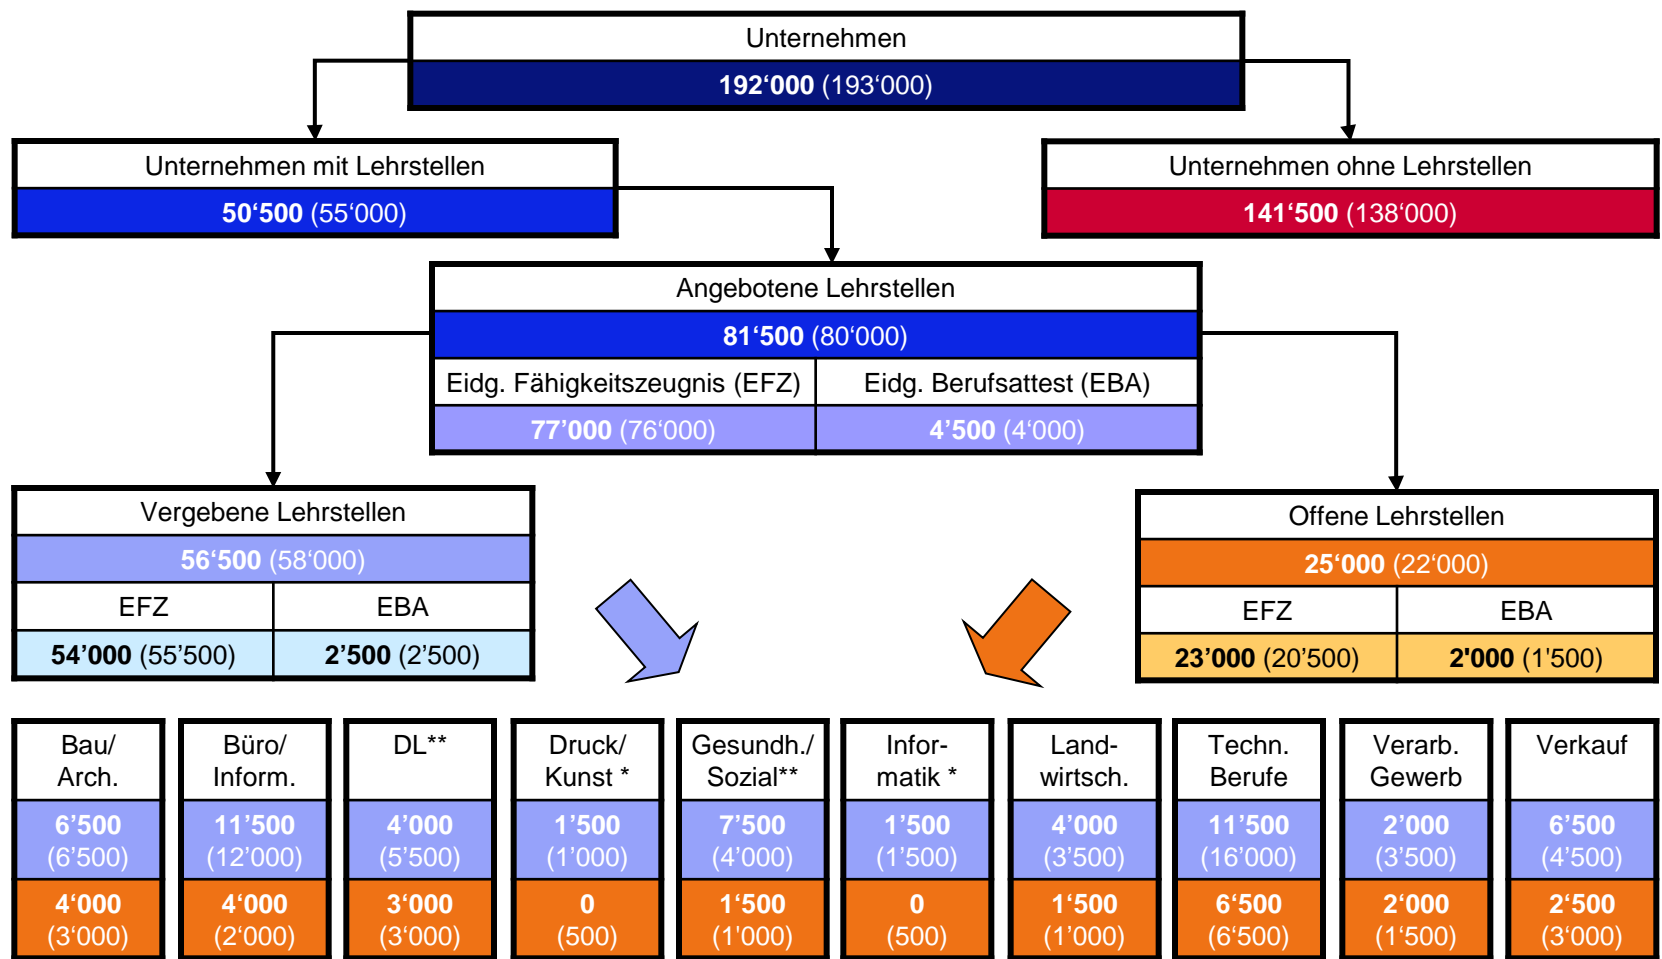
Unternehmen
192‘000 (193‘000)

Unternehmen mit Lehrstellen
50‘500 (55‘000)

Unternehmen ohne Lehrstellen
141‘500 (138‘000)

Angebotene Lehrstellen
81‘500 (80‘000)

| Eidg. Fähigkeitszeugnis (EFZ) | Eidg. Berufsattest (EBA) |
|---|---|
| 77’000 (76‘000) | 4’500 (4‘000) |

Vergebene Lehrstellen
56‘500 (58‘000)

| EFZ | EBA |
|---|---|
| 54’000 (55’500) | 2’500 (2’500) |

Offene Lehrstellen
25‘000 (22‘000)

| EFZ | EBA |
|---|---|
| 23’000 (20’500) | 2'000 (1'500) |

| Bau/ Arch. | Büro/ Inform. | DL** | Druck/ Kunst * | Gesundh./ Sozial** | Infor-matik * | Land-wirtsch. | Techn. Berufe | Verarb. Gewerb | Verkauf |
|---|---|---|---|---|---|---|---|---|---|
| 6’500 (6’500) | 11’500 (12’000) | 4’000 (5’500) | 1’500 (1’000) | 7’500 (4’000) | 1’500 (1’500) | 4’000 (3’500) | 11’500 (16’000) | 2’000 (3’500) | 6’500 (4’500) |
| 4‘000 (3‘000) | 4‘000 (2‘000) | 3‘000 (3‘000) | 0 (500) | 1‘500 (1‘000) | 0 (500) | 1‘500 (1‘000) | 6‘500 (6‘500) | 2‘000 (1‘500) | 2‘500 (3‘000) |